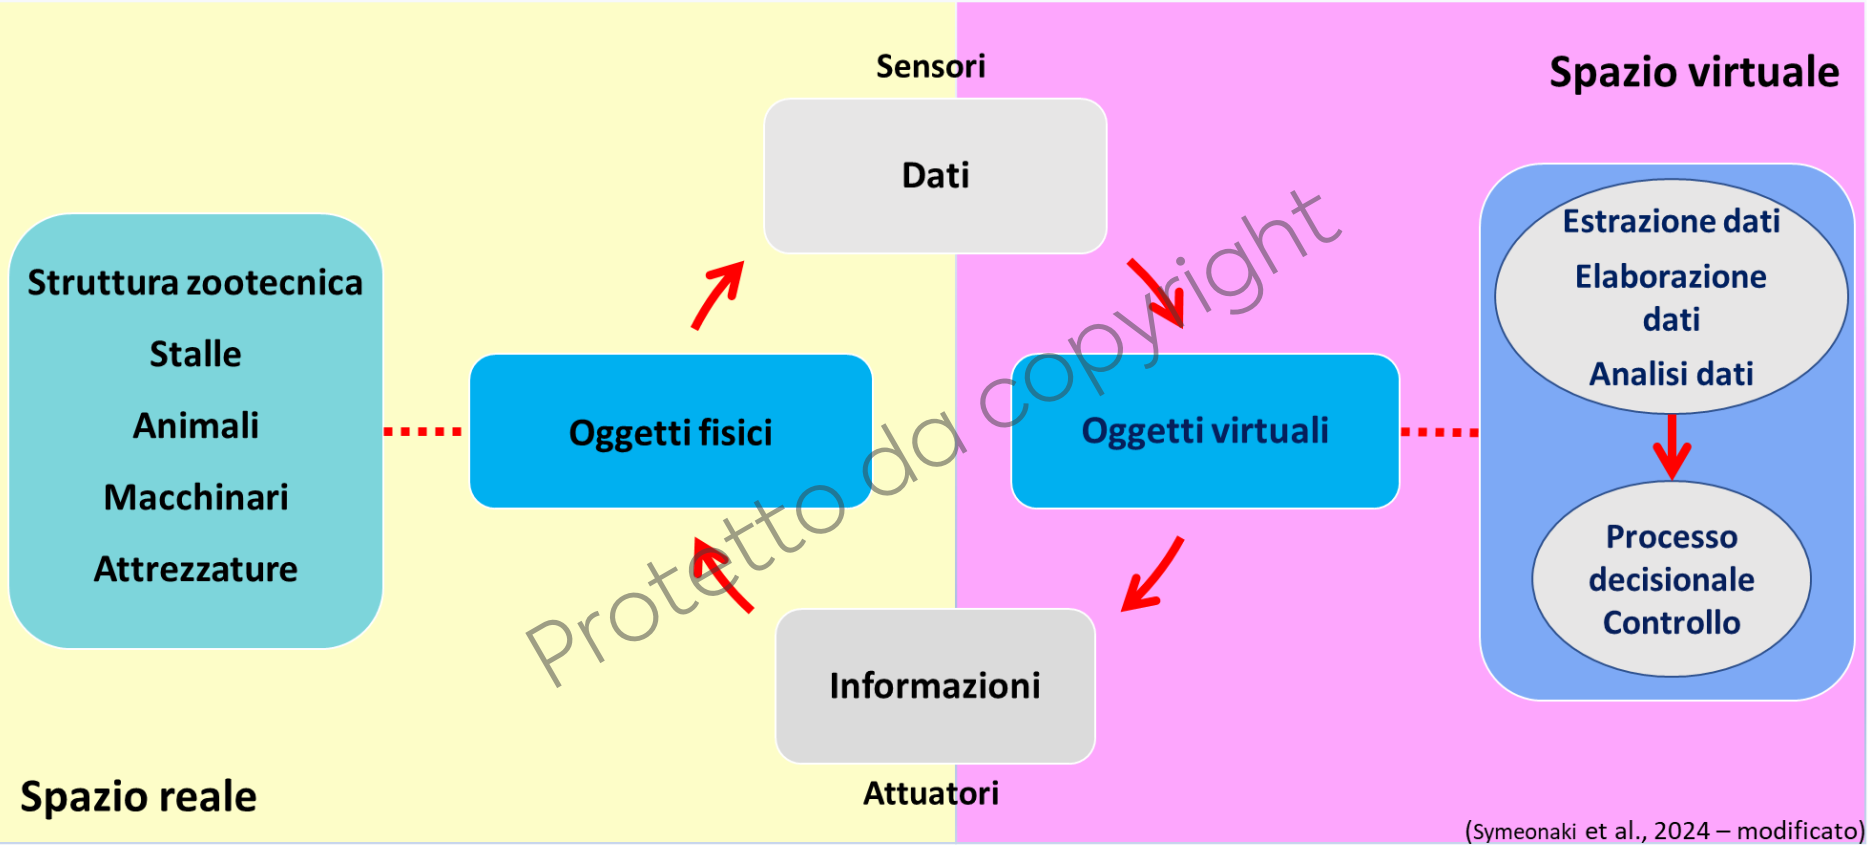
Sensori

Spazio virtuale

Dati

Struttura zootecnica

Stalle

Animali

Macchinari

Attrezzature

Oggetti fisici

Oggetti virtuali

Estrazione dati

Elaborazione dati

Analisi dati

Processo decisionale Controllo

Informazioni

Protetto da copyright

Spazio reale

Attuatori

(Symeonaki et al., 2024 – modificato)